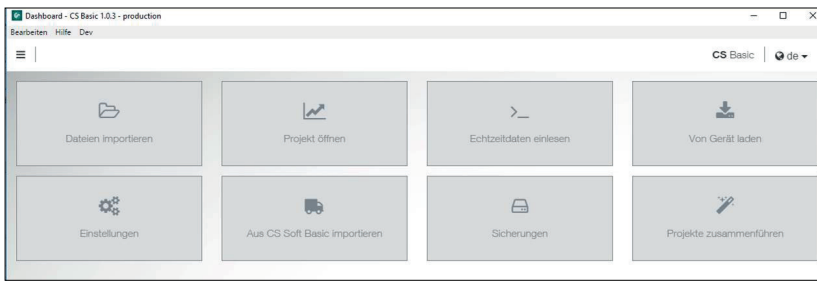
Dashboard - CS Basic 1.0.3 - production
Bearbeiten Hilfe Dev
CS Basic de

Dateien importieren
Projekt öffnen
>_
Echtzeitdaten einlesen
Von Gerät laden
Einstellungen
Aus CS Soft Basic importieren
Sicherungen
Projekte zusammenführen